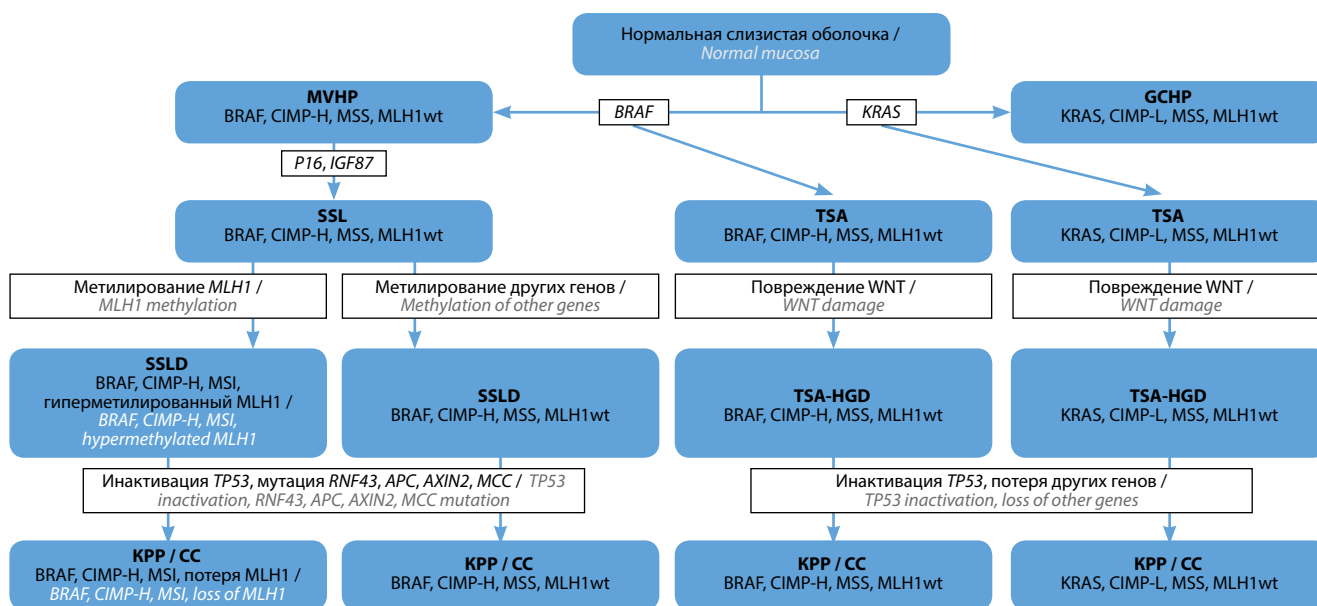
Нормальная слизистая оболочка /
Normal mucosa

BRAF

KRAS

MVHP
BRAF, CIMP-H, MSS, MLH1wt

GCHP
KRAS, CIMP-L, MSS, MLH1wt

P16, IGF87

SSL
BRAF, CIMP-H, MSS, MLH1wt

TSA
BRAF, CIMP-H, MSS, MLH1wt

TSA
KRAS, CIMP-L, MSS, MLH1wt

Метилирование MLH1 /
MLH1 methylation

Метилирование других генов /
Methylation of other genes

Повреждение WNT /
WNT damage

Повреждение WNT /
WNT damage

SSLD
BRAF, CIMP-H, MSI, гиперметилированный MLH1 /
BRAF, CIMP-H, MSI, hypermethylated MLH1

SSLD
BRAF, CIMP-H, MSS, MLH1wt

TSA-HGD
BRAF, CIMP-H, MSS, MLH1wt

TSA-HGD
KRAS, CIMP-L, MSS, MLH1wt

Инактивация TP53, мутация RNF43, APC, AXIN2, MCC / TP53 inactivation, RNF43, APC, AXIN2, MCC mutation

Инактивация TP53, потеря других генов /
TP53 inactivation, loss of other genes

KPP / CC
BRAF, CIMP-H, MSI, потеря MLH1 /
BRAF, CIMP-H, MSI, loss of MLH1

KPP / CC
BRAF, CIMP-H, MSS, MLH1wt

KPP / CC
BRAF, CIMP-H, MSS, MLH1wt

KPP / CC
KRAS, CIMP-L, MSS, MLH1wt